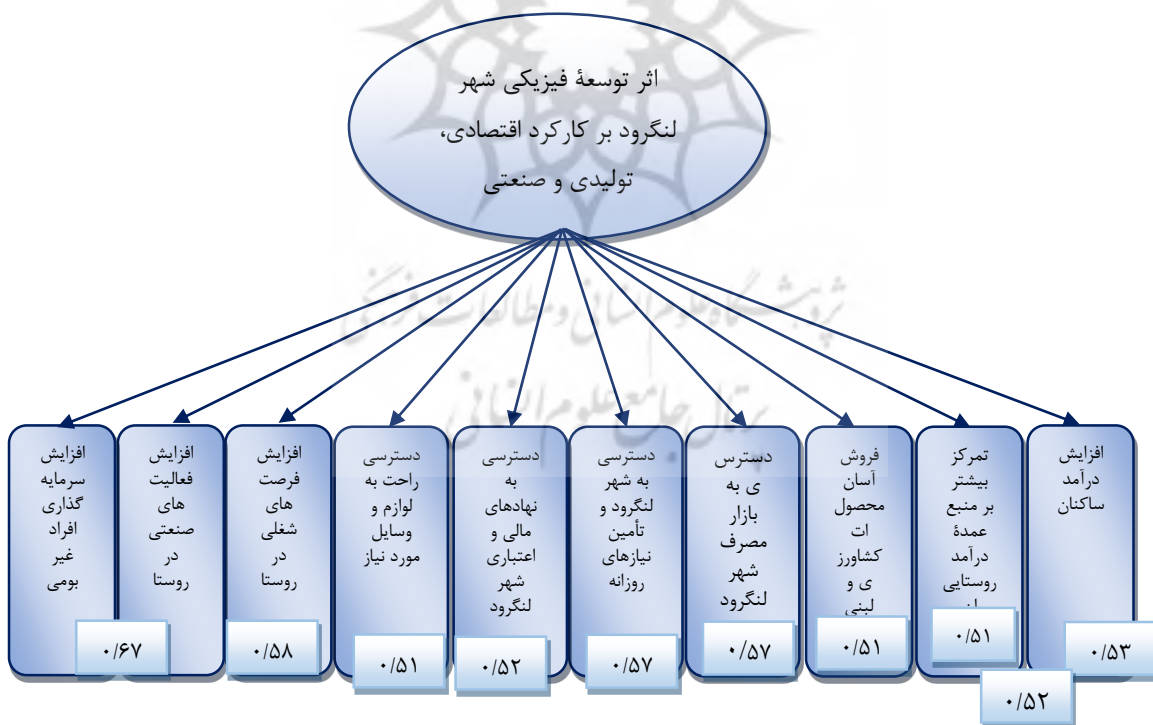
اثر توسعۀ فیزیکی شهر لنگرود بر کارکرد اقتصادی، تولیدی و صنعتی

افزایش درآمد ساکنان

۰/۵۳

تمرکز بیشتر بر منبع عمدۀ درآمد روستایی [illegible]

۰/۵۱

۰/۵۲

فروش آسان محصولات کشاورزی و لبنی

۰/۵۱

دسترسی به بازار مصرف شهر لنگرود

۰/۵۷

دسترسی به شهر لنگرود و تأمین نیازهای روزانه

۰/۵۷

دسترسی به نهادهای مالی و اعتباری شهر لنگرود

۰/۵۲

دسترسی راحت به لوازم و وسایل مورد نیاز

۰/۵۱

افزایش فرصت های شغلی در روستا

۰/۵۸

افزایش فعالیت های صنعتی در روستا

افزایش سرمایه گذاری افراد غیر بومی

۰/۶۷

پژوهشگاه علوم انسانی و مطالعات فرهنگی
پرتال جامع علوم انسانی